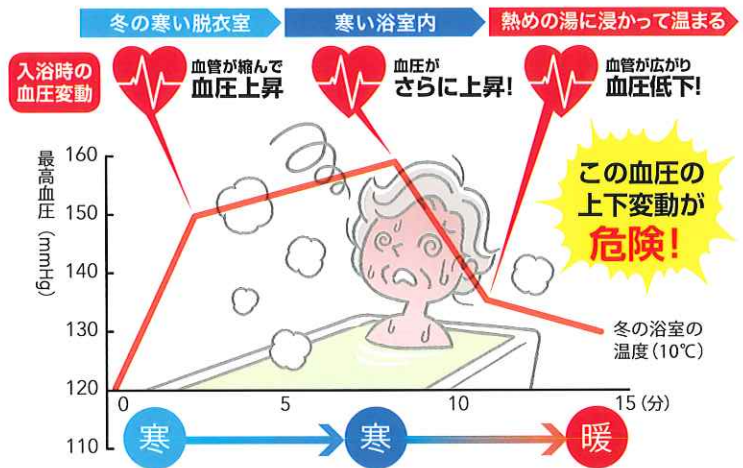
冬の寒い脱衣室
寒い浴室内
熱めの湯に浸かって温まる

入浴時の血圧変動

血管が縮んで
血圧上昇

血圧が
さらに上昇!

血管が広がり
血圧低下!

この血圧の
上下変動が
危険!

最高血圧 (mmHg)

| 160 |
| 150 |
| 140 |
| 130 |
| 120 |
| 110 |

冬の浴室の温度(10℃)

0 5 10 15 (分)

寒 寒 暖